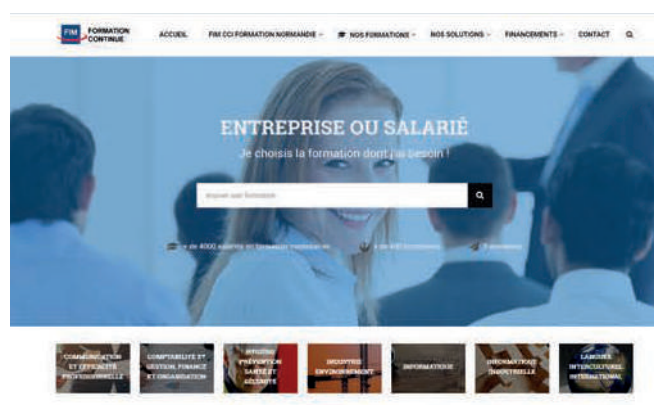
FIM FORMATION CONTINUE

ACCUEIL FIM CCI FORMATION NORMANDIE NOS FORMATIONS NOS SOLUTIONS FINANCEMENTS CONTACT

ENTREPRISE OU SALARIÉ

Je choisis la formation dont j'ai besoin !

Trouver une formation

+ de 4000 salariés en formation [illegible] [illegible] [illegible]

COMMUNICATION ET EFFICACITÉ PROFESSIONNELLE

COMPTABILITÉ ET GESTION, FINANCE ET ORGANISATION

HYGIÈNE PRÉVENTION SANTÉ ET SÉCURITÉ

INDUSTRIE ENVIRONNEMENT

INFORMATIQUE

INFORMATIQUE INDUSTRIELLE

LANGUES INTERCULTUREL INTERNATIONAL